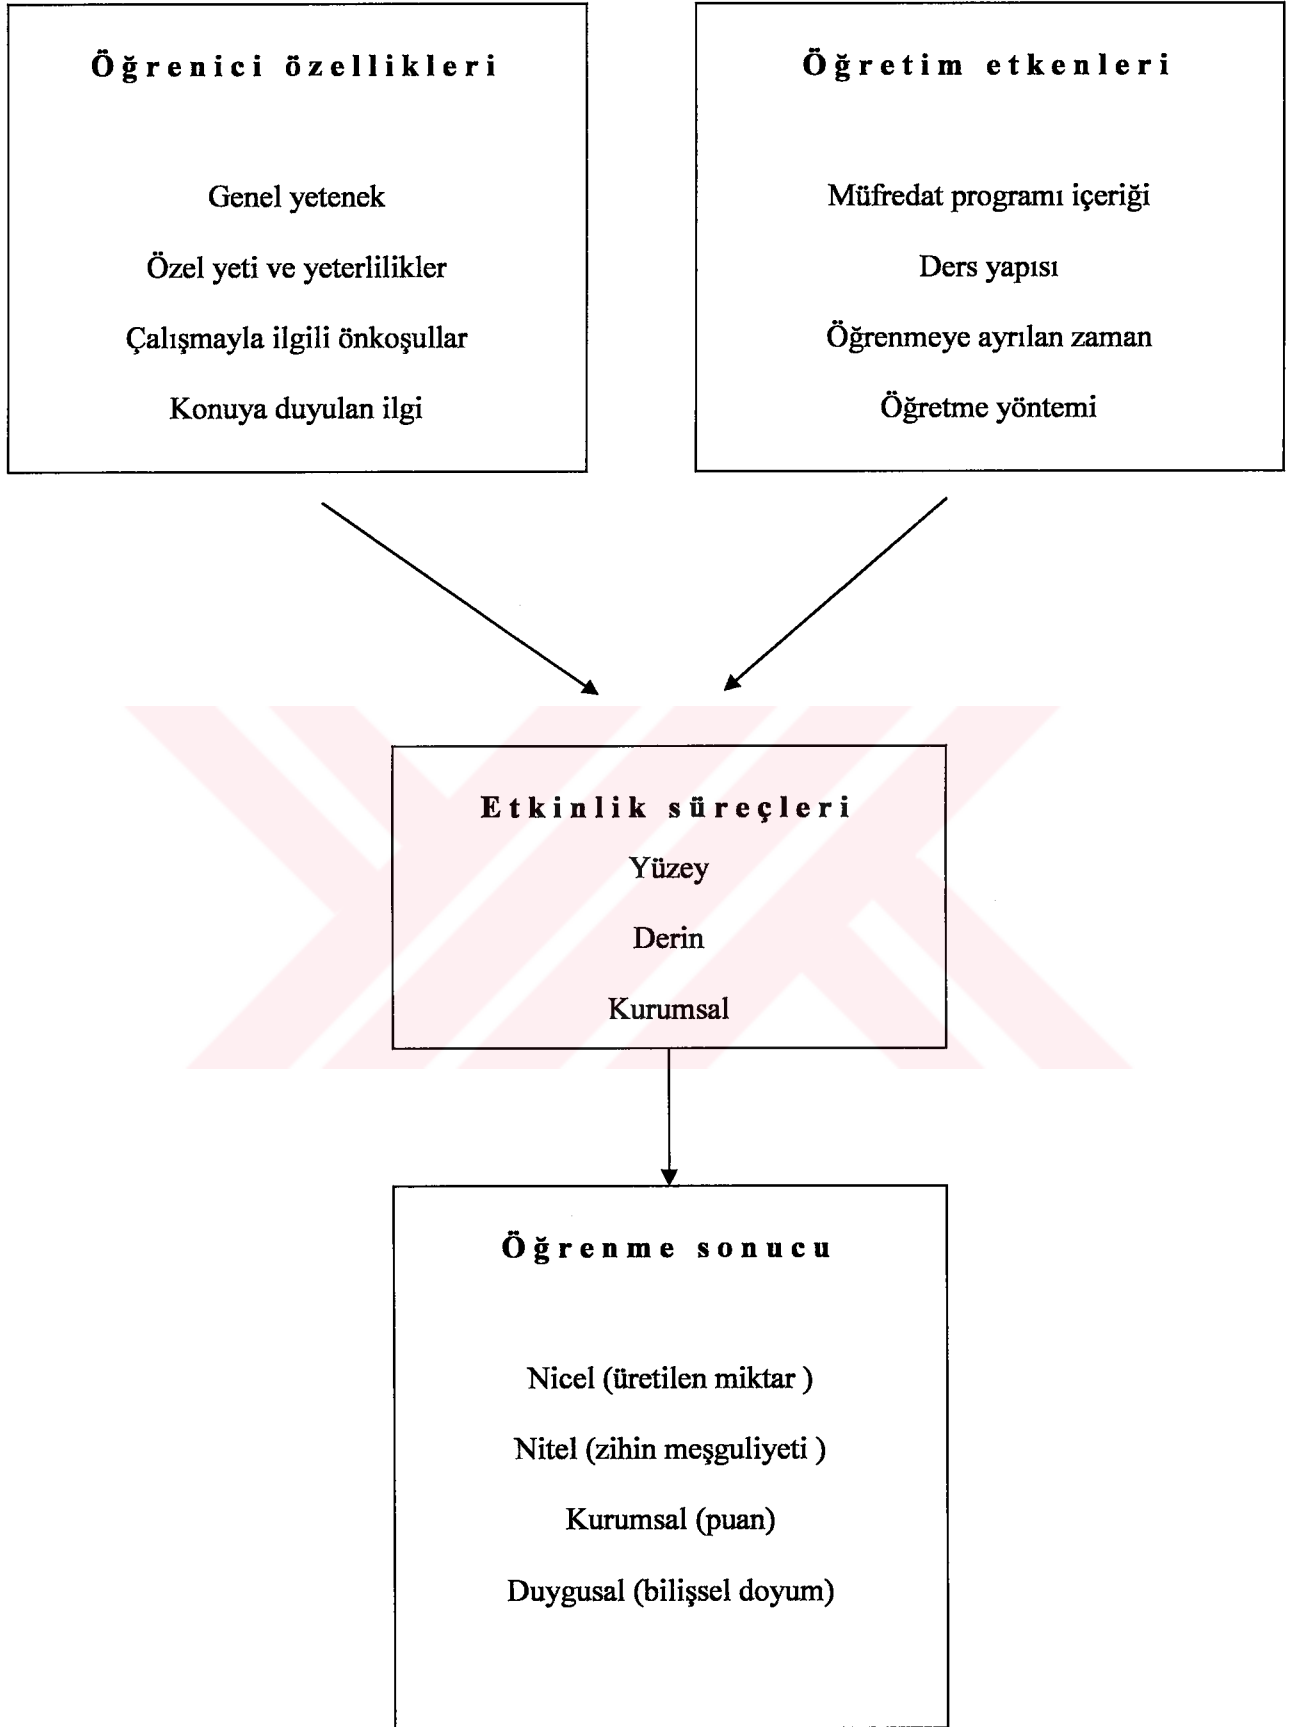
Öğrenici özellikleri

Genel yetenek

Özel yeti ve yeterlilikler

Çalışmayla ilgili önkoşullar

Konuya duyulan ilgi

Öğretim etkenleri

Müfredat programı içeriği

Ders yapısı

Öğrenmeye ayrılan zaman

Öğretme yöntemi

Etkinlik süreçleri

Yüzey

Derin

Kurumsal

Öğrenme sonucu

Nicel (üretilen miktar )

Nitel (zihin meşguliyeti )

Kurumsal (puan)

Duygusal (bilişsel doyum)